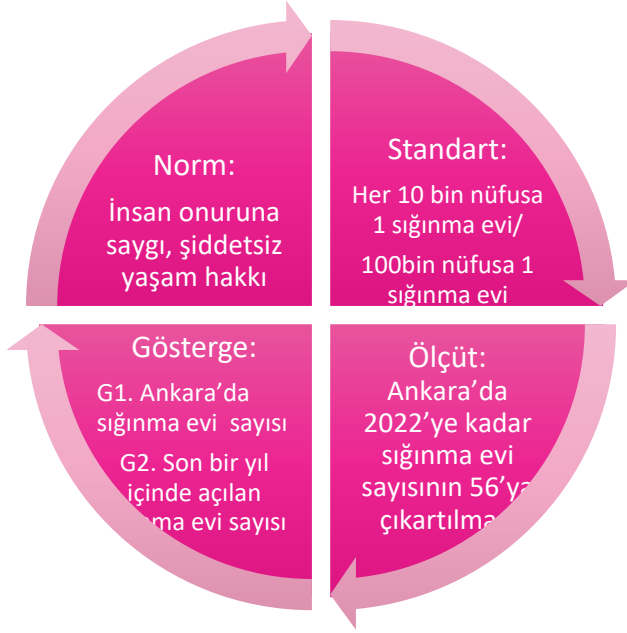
Norm:

İnsan onuruna saygı, şiddetsiz yaşam hakkı

Standart:

Her 10 bin nüfusa 1 sığınma evi/

100bin nüfusa 1 sığınma evi

Gösterge:

G1. Ankara'da sığınma evi sayısı

G2. Son bir yıl içinde açılan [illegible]ma evi sayısı

Ölçüt:

Ankara'da 2022'ye kadar sığınma evi sayısının 56'ya çıkartılma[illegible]